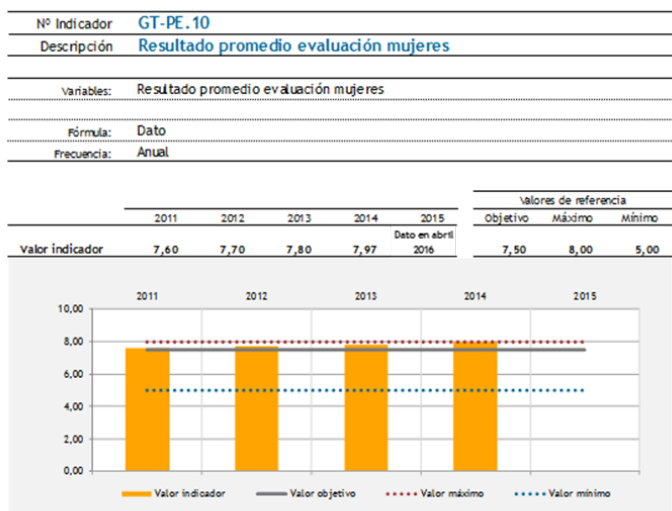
| Nº Indicador | GT-PE.10 |
|---|---|
| Descripción | Resultado promedio evaluación mujeres |

Variables: Resultado promedio evaluación mujeres

Fórmula: Dato
Frecuencia: Anual

Valores de referencia

| | 2011 | 2012 | 2013 | 2014 | 2015 | Objetivo | Máximo | Mínimo |
|---|---|---|---|---|---|---|---|---|
| Valor indicador | 7,60 | 7,70 | 7,80 | 7,97 | Dato en abril 2016 | 7,50 | 8,00 | 5,00 |

2011 2012 2013 2014 2015

10,00
8,00
6,00
4,00
2,00
0,00

Valor indicador
Valor objetivo
Valor máximo
Valor mínimo